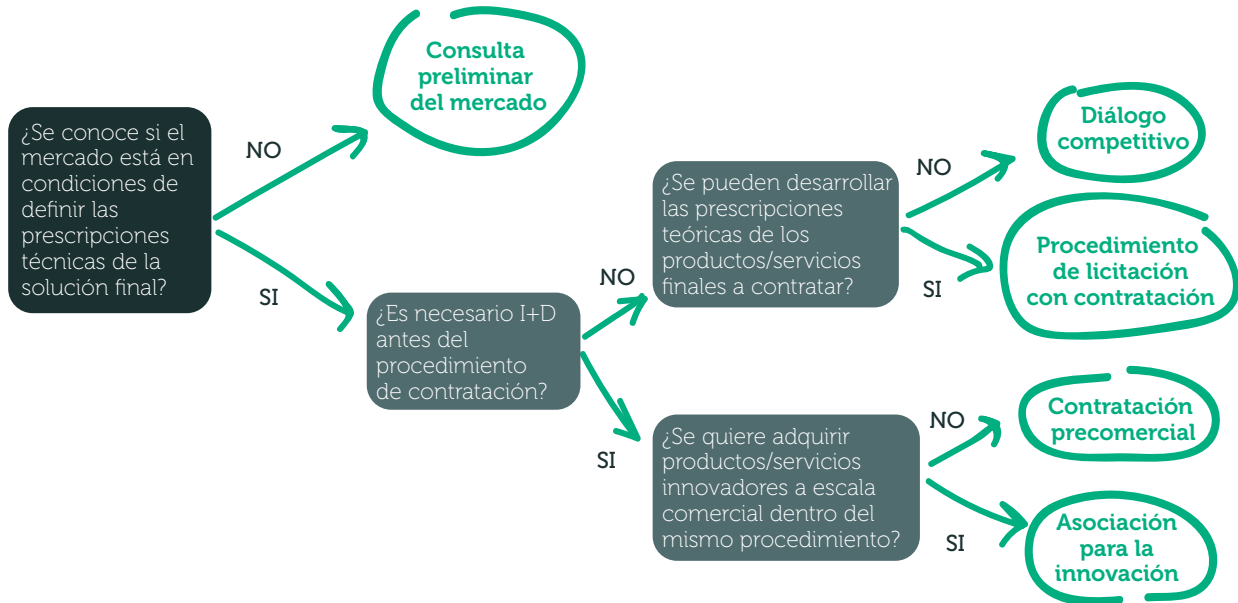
¿Se conoce si el mercado está en condiciones de definir las prescripciones técnicas de la solución final?

NO

Consulta preliminar del mercado

SI

¿Es necesario I+D antes del procedimiento de contratación?

NO

¿Se pueden desarrollar las prescripciones teóricas de los productos/servicios finales a contratar?

NO

Diálogo competitivo

SI

Procedimiento de licitación con contratación

SI

¿Se quiere adquirir productos/servicios innovadores a escala comercial dentro del mismo procedimiento?

NO

Contratación precomercial

SI

Asociación para la innovación